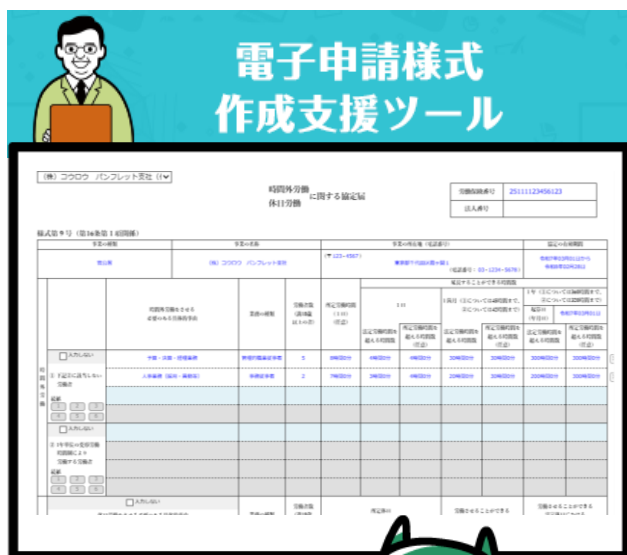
電子申請様式
作成支援ツール

(株) コウロウ パンフレット支社 (1

時間外労働
休日労働
に関する協定届

労働保険番号 25111123456123
法人番号

様式第9号（第16条第1項関係）

事業の種類
事業の名称
事業の所在地（電話番号）
協定の有効期間

製造業
(株) コウロウ パンフレット支社
（〒 123－4567）
東京都千代田区霞が関1
（電話番号： 03－1234－5678）
令和3年4月1日から
令和4年3月31日

時間外労働をさせる必要のある具体的事由
業務の種類
労働者数（満18歳以上の者）
所定労働時間（1日）（任意）
延長することができる時間数
1日
1箇月（①については45時間まで、②については42時間まで）
1年（①については360時間まで、②については320時間まで）
起算日（年月日）
令和3年4月1日

法定労働時間を超える時間数
所定労働時間を超える時間数（任意）

入力しない

時間外労働
① 下記②に該当しない労働者

受注・納品・提携業務
事務部門業務事務
5
8時間00分
4時間00分
4時間00分
30時間00分
30時間00分
300時間00分
300時間00分

人事業務（採用・異動含）
事務部門事務
2
7時間30分
3時間00分
4時間00分
20時間00分
30時間00分
200時間00分
300時間00分

追加

入力しない

② 1年単位の変形労働時間制により労働する労働者

追加

入力しない

業務の種類
所定休日
労働させることができる
労働させることができる